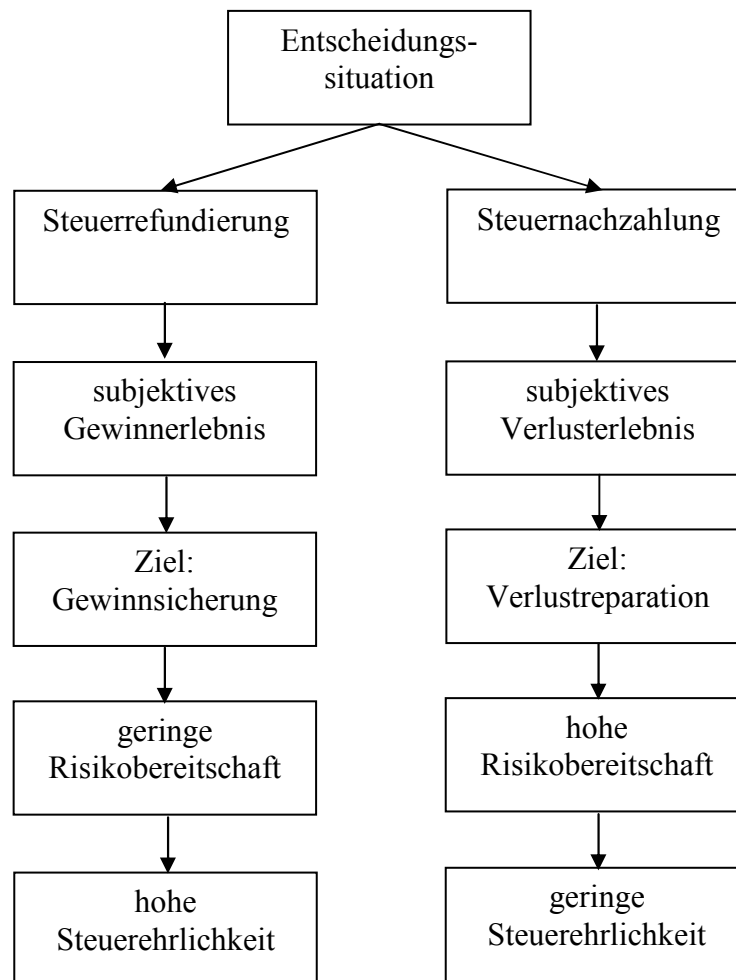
Entscheidungssituation

Steuerrefundierung

subjektives Gewinnerlebnis

Ziel: Gewinnsicherung

geringe Risikobereitschaft

hohe Steuerehrlichkeit

Steuernachzahlung

subjektives Verlusterlebnis

Ziel: Verlustreparation

hohe Risikobereitschaft

geringe Steuerehrlichkeit